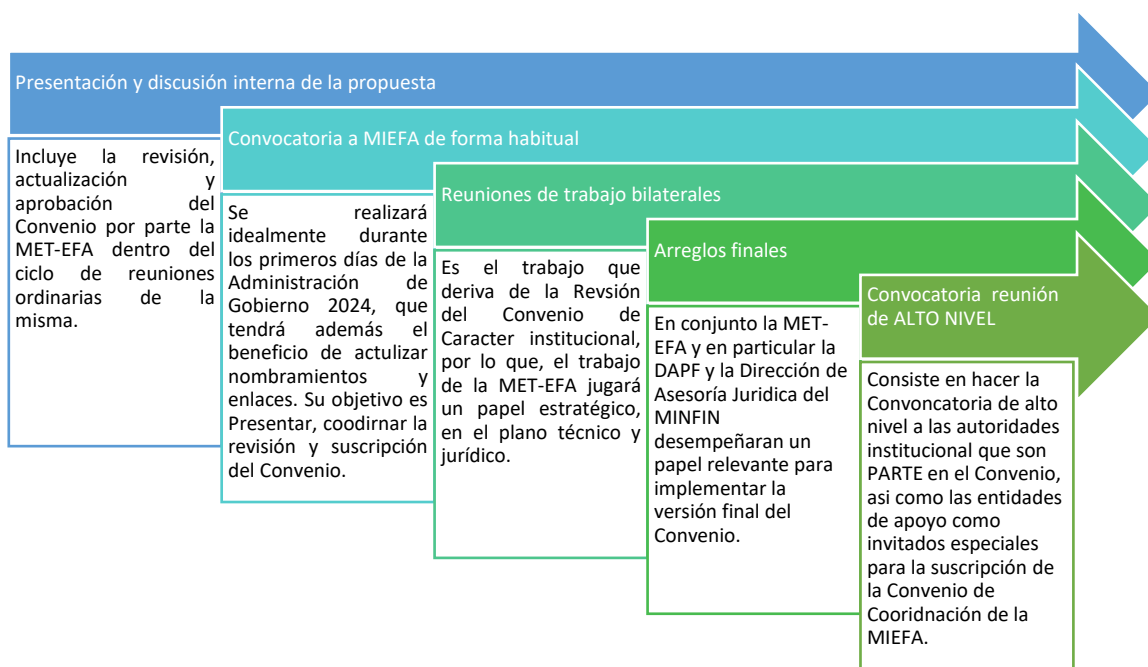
Presentación y discusión interna de la propuesta

Incluye la revisión, actualización y aprobación del Convenio por parte la MET-EFA dentro del ciclo de reuniones ordinarias de la misma.

Convocatoria a MIEFA de forma habitual

Se realizará idealmente durante los primeros días de la Administración de Gobierno 2024, que tendrá además el beneficio de actulizar nombramientos y enlaces. Su objetivo es Presentar, coodirnar la revisión y suscripción del Convenio.

Reuniones de trabajo bilaterales

Es el trabajo que deriva de la Revsión del Convenio de Caracter institucional, por lo que, el trabajo de la MET-EFA jugará un papel estratégico, en el plano técnico y jurídico.

Arreglos finales

En conjunto la MET-EFA y en particular la DAPF y la Dirección de Asesoría Juridica del MINFIN desempeñaran un papel relevante para implementar la versión final del Convenio.

Convocatoria reunión de ALTO NIVEL

Consiste en hacer la Convoncatoria de alto nivel a las autoridades institucional que son PARTE en el Convenio, asi como las entidades de apoyo como invitados especiales para la suscripción de la Convenio de Cooridnación de la MIEFA.